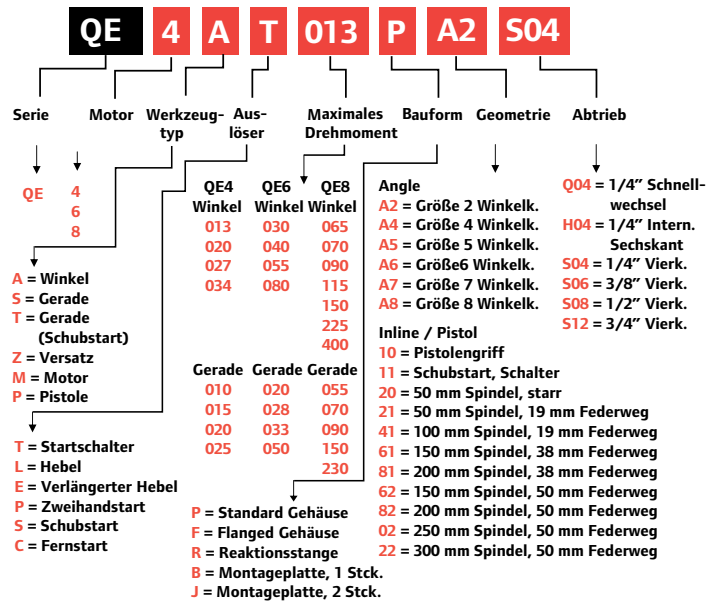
QE 4 A T 013 P A2 S04

Serie Motor Werkzeugtyp Auslöser Maximales Drehmoment Bauform Geometrie Abtrieb

QE

4
6
8

A = Winkel
S = Gerade
T = Gerade (Schubstart)
Z = Versatz
M = Motor
P = Pistole

T = Startschalter
L = Hebel
E = Verlängerter Hebel
P = Zweihandstart
S = Schubstart
C = Fernstart

| QE4 Winkel | QE6 Winkel | QE8 Winkel |
|---|---|---|
| 013 | 030 | 065 |
| 020 | 040 | 070 |
| 027 | 055 | 090 |
| 034 | 080 | 115 |
| | | 150 |
| | | 225 |
| | | 400 |

| Gerade | Gerade | Gerade |
|---|---|---|
| 010 | 020 | 055 |
| 015 | 028 | 070 |
| 020 | 033 | 090 |
| 025 | 050 | 150 |
| | | 230 |

P = Standard Gehäuse
F = Flanged Gehäuse
R = Reaktionsstange
B = Montageplatte, 1 Stck.
J = Montageplatte, 2 Stck.

Angle
A2 = Größe 2 Winkelk.
A4 = Größe 4 Winkelk.
A5 = Größe 5 Winkelk.
A6 = Größe6 Winkelk.
A7 = Größe 7 Winkelk.
A8 = Größe 8 Winkelk.
Inline / Pistol
10 = Pistolengriff
11 = Schubstart, Schalter
20 = 50 mm Spindel, starr
21 = 50 mm Spindel, 19 mm Federweg
41 = 100 mm Spindel, 19 mm Federweg
61 = 150 mm Spindel, 38 mm Federweg
81 = 200 mm Spindel, 38 mm Federweg
62 = 150 mm Spindel, 50 mm Federweg
82 = 200 mm Spindel, 50 mm Federweg
02 = 250 mm Spindel, 50 mm Federweg
22 = 300 mm Spindel, 50 mm Federweg

Q04 = 1/4" Schnellwechsel
H04 = 1/4" Intern. Sechskant
S04 = 1/4" Vierk.
S06 = 3/8" Vierk.
S08 = 1/2" Vierk.
S12 = 3/4" Vierk.